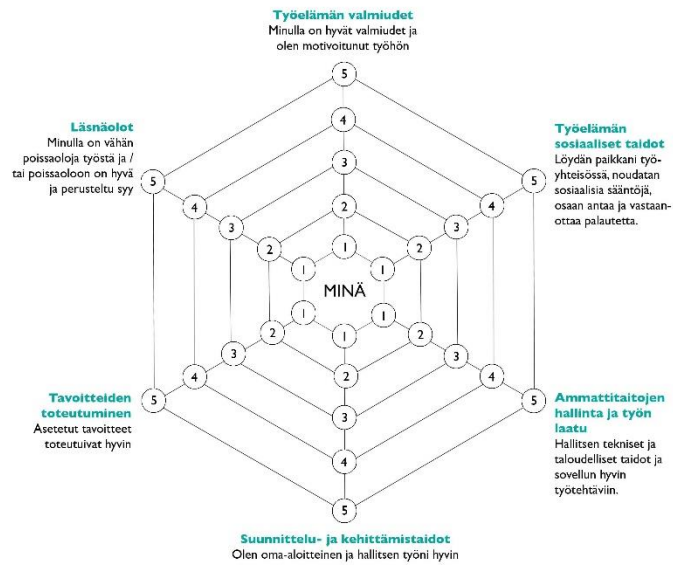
Työelämän valmiudet
Minulla on hyvät valmiudet ja olen motivoitunut työhön

Läsnäolot
Minulla on vähän poissaoloja työstä ja / tai poissaoloon on hyvä ja perusteltu syy

Työelämän sosiaaliset taidot
Löydän paikkani työyhteisössä, noudatan sosiaalisia sääntöjä, osaan antaa ja vastaanottaa palautetta.

5
4
3
2
1
5
4
3
2
1
5
4
3
2
1
MINÄ
1
1
1
2
2
2
3
3
3
4
4
4
5
5
5

Tavoitteiden toteutuminen
Asetetut tavoitteet toteutuivat hyvin

Ammattitaitojen hallinta ja työn laatu
Hallitsen tekniset ja taloudelliset taidot ja sovellun hyvin työtehtäviin.

Suunnittelu- ja kehittämistaidot
Olen oma-aloitteinen ja hallitsen työni hyvin